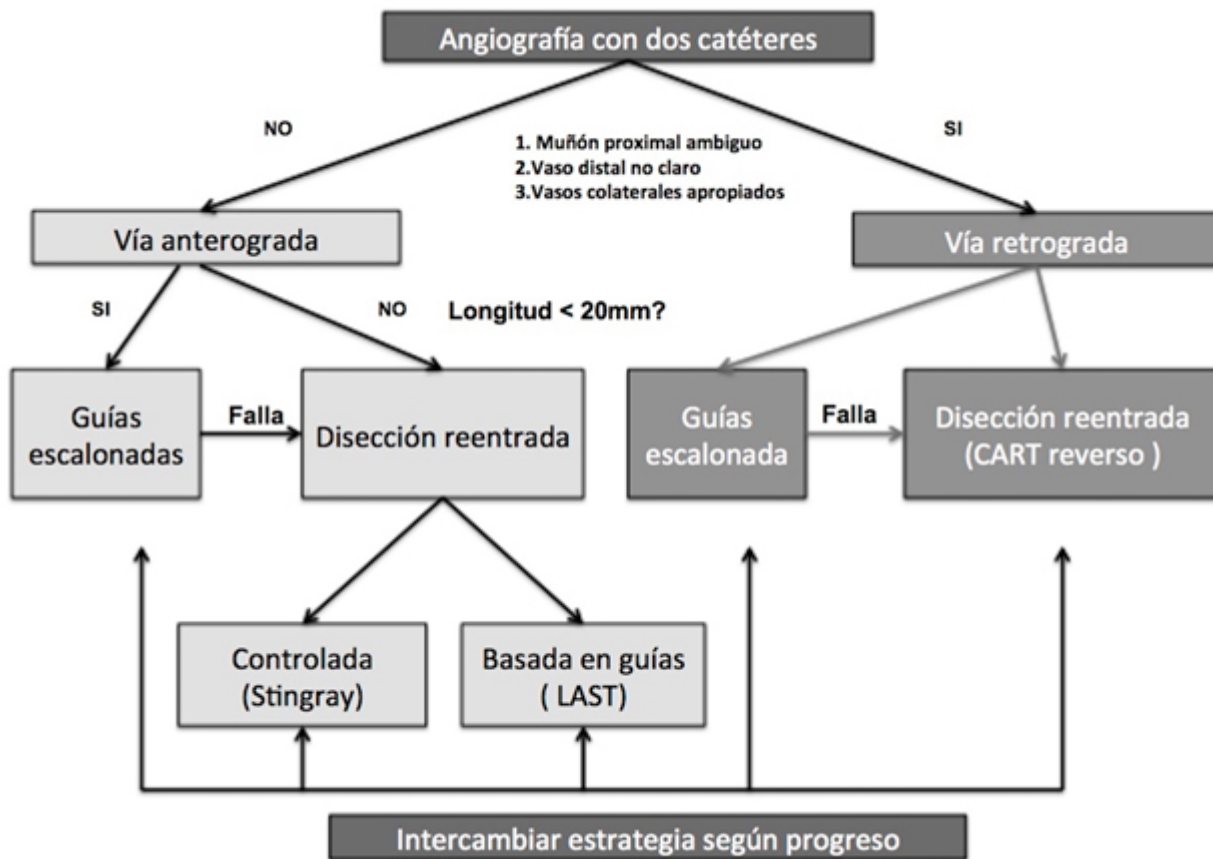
Angiografía con dos catéteres

NO

1. Muñón proximal ambiguo
2.Vaso distal no claro
3.Vasos colaterales apropiados

SI

Vía anterograda

Vía retrograda

SI

NO

Longitud < 20mm?

Guías escalonadas

Falla

Disección reentrada

Guías escalonada

Falla

Disección reentrada (CART reverso )

Controlada (Stingray)

Basada en guías ( LAST)

Intercambiar estrategia según progreso